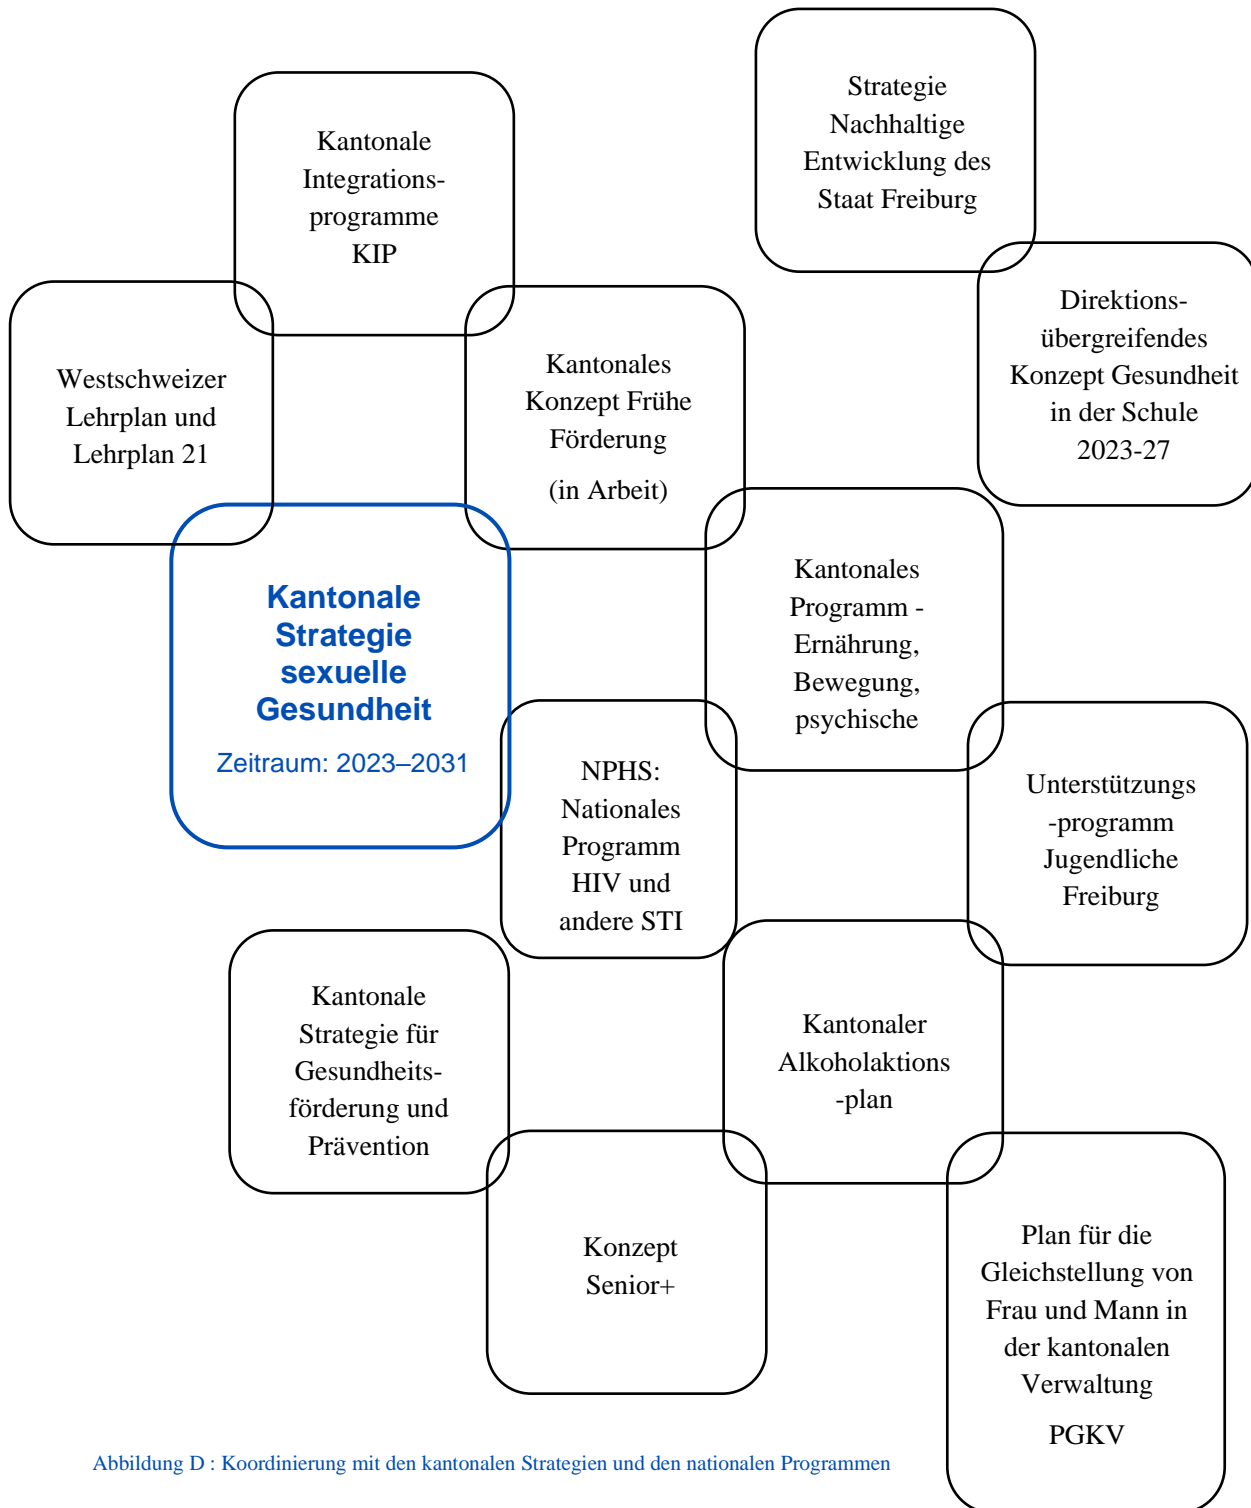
Strategie Nachhaltige Entwicklung des Staat Freiburg

Kantonale Integrationsprogramme KIP

Direktionsübergreifendes Konzept Gesundheit in der Schule 2023-27

Westschweizer Lehrplan und Lehrplan 21

Kantonales Konzept Frühe Förderung

(in Arbeit)

Kantonale Strategie sexuelle Gesundheit

Zeitraum: 2023–2031

Kantonales Programm - Ernährung, Bewegung, psychische

NPHS: Nationales Programm HIV und andere STI

Unterstützungs-programm Jugendliche Freiburg

Kantonale Strategie für Gesundheitsförderung und Prävention

Kantonaler Alkoholaktions-plan

Konzept Senior+

Plan für die Gleichstellung von Frau und Mann in der kantonalen Verwaltung

PGKV

Abbildung D : Koordinierung mit den kantonalen Strategien und den nationalen Programmen